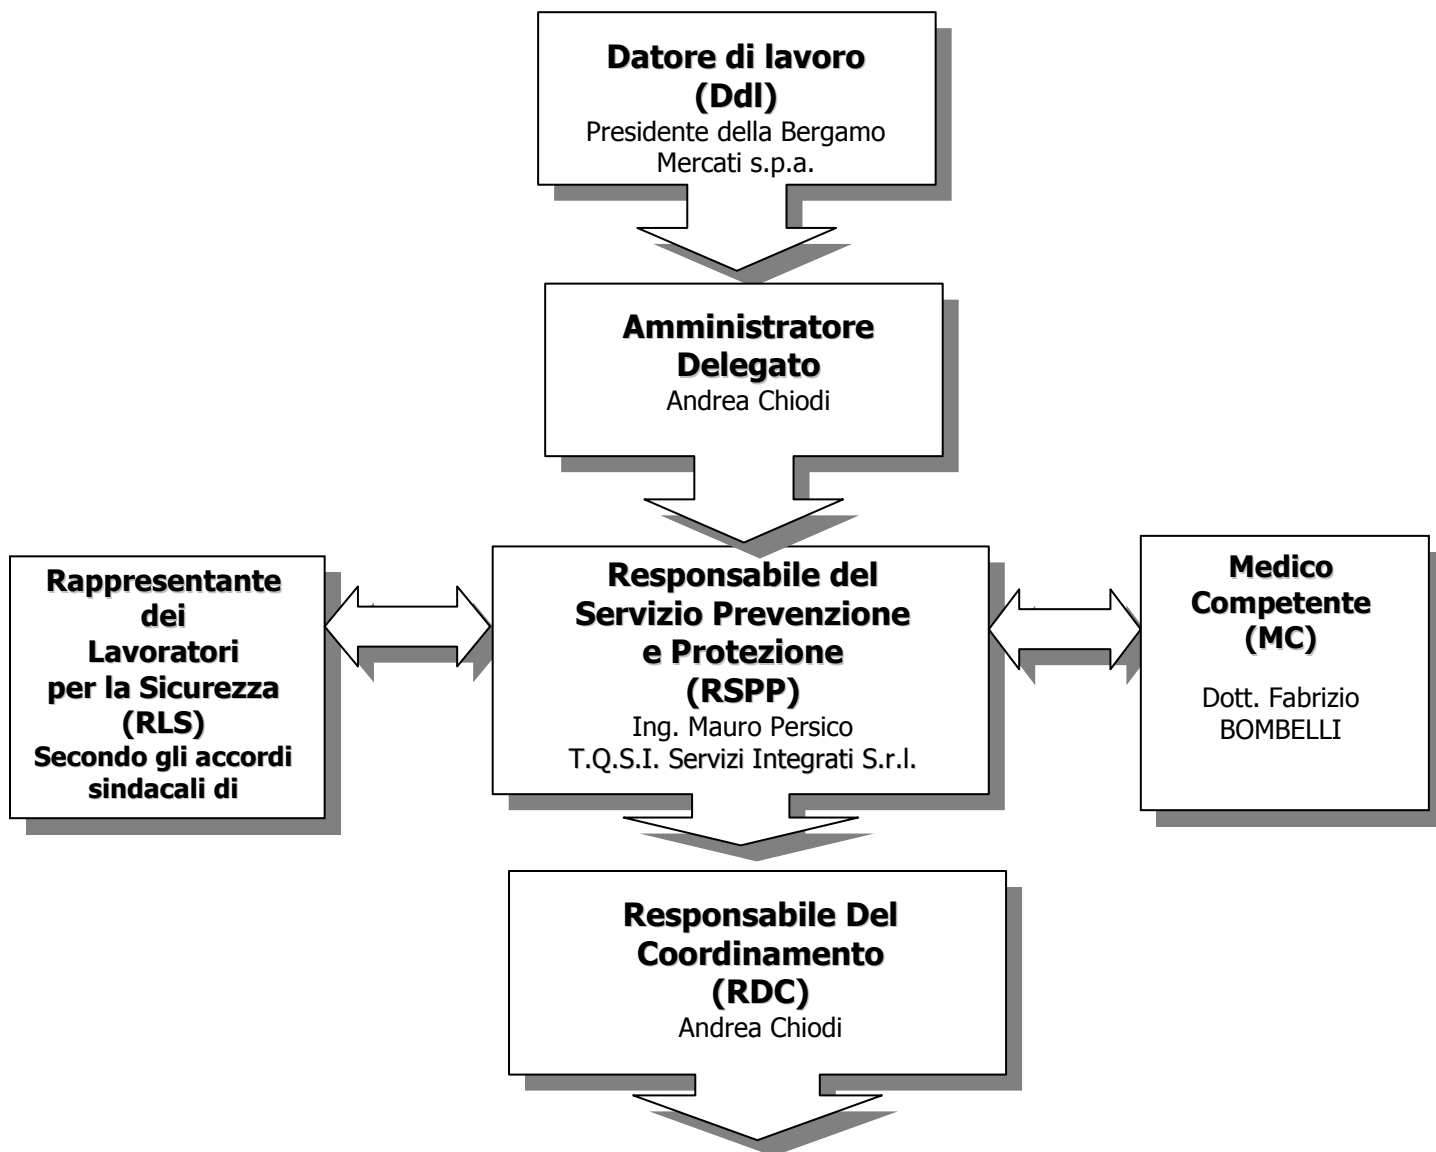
Datore di lavoro
(Ddl)
Presidente della Bergamo Mercati s.p.a.

Amministratore Delegato
Andrea Chiodi

Rappresentante dei Lavoratori per la Sicurezza
(RLS)
Secondo gli accordi sindacali di

Responsabile del Servizio Prevenzione e Protezione
(RSPP)
Ing. Mauro Persico
T.Q.S.I. Servizi Integrati S.r.l.

Medico Competente
(MC)
Dott. Fabrizio BOMBELLI

Responsabile Del Coordinamento
(RDC)
Andrea Chiodi